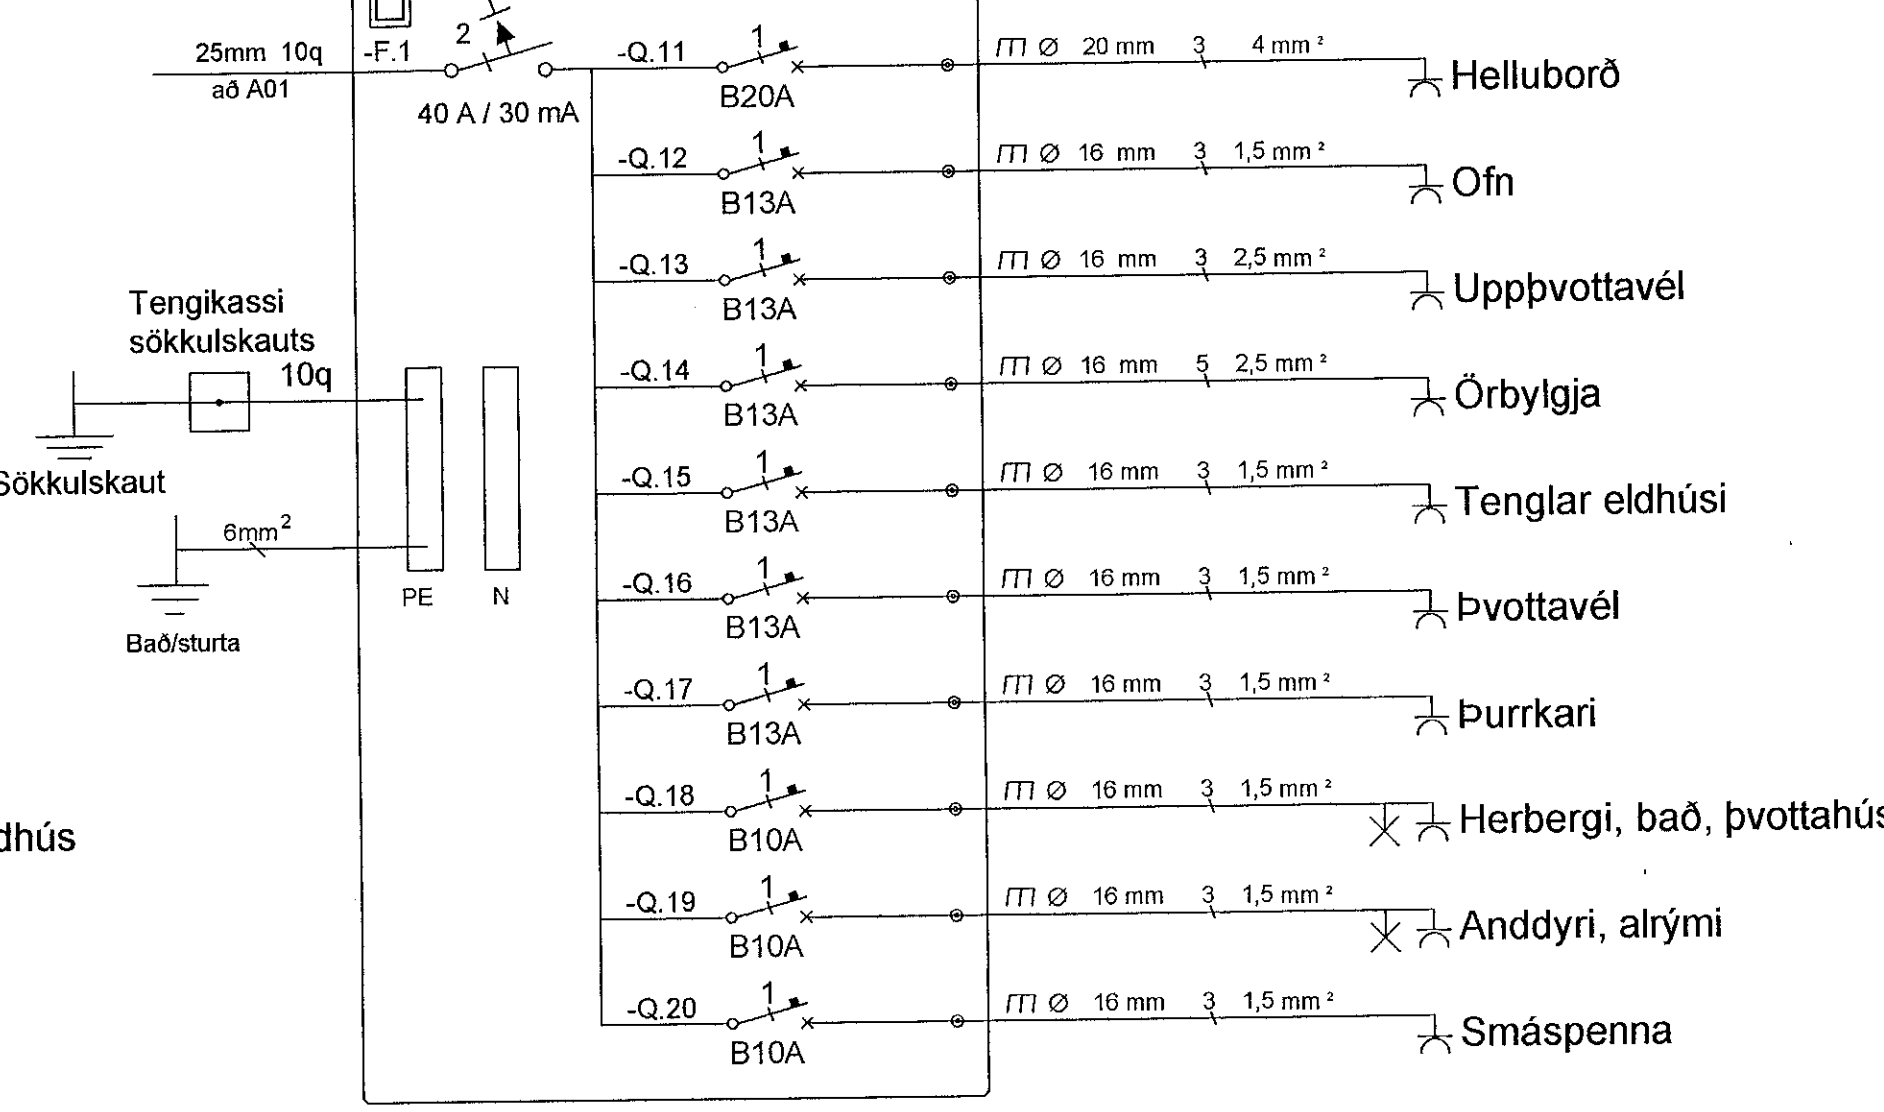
25mm 10q
að A01
-F.1
2
40 A / 30 mA

Tengikassi sökkulskauts
10q
Sökkulskaut
6mm$^2$
Bað/sturta
PE N

dhús

-Q.11 1 B20A $\sqcap$ Ø 20 mm 3 4 mm ² Helluborð
-Q.12 1 B13A $\sqcap$ Ø 16 mm 3 1,5 mm ² Ofn
-Q.13 1 B13A $\sqcap$ Ø 16 mm 3 2,5 mm ² Uppþvottavél
-Q.14 1 B13A $\sqcap$ Ø 16 mm 5 2,5 mm ² Örbylgja
-Q.15 1 B13A $\sqcap$ Ø 16 mm 3 1,5 mm ² Tenglar eldhúsi
-Q.16 1 B13A $\sqcap$ Ø 16 mm 3 1,5 mm ² Þvottavél
-Q.17 1 B13A $\sqcap$ Ø 16 mm 3 1,5 mm ² Þurrkari
-Q.18 1 B10A $\sqcap$ Ø 16 mm 3 1,5 mm ² Herbergi, bað, þvottahús
-Q.19 1 B10A $\sqcap$ Ø 16 mm 3 1,5 mm ² Anddyri, alrými
-Q.20 1 B10A $\sqcap$ Ø 16 mm 3 1,5 mm ² Smáspenna